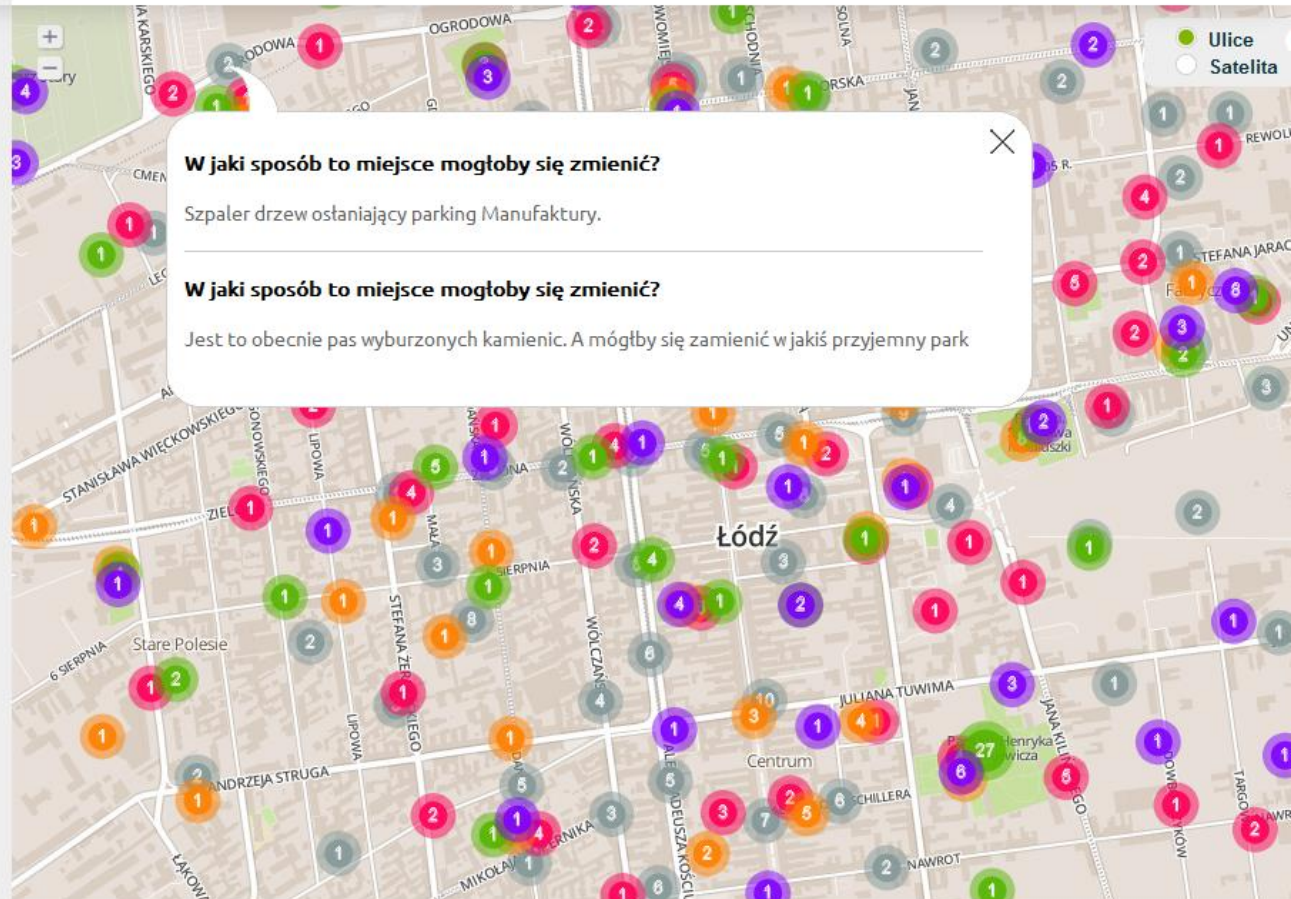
+
−
Ulice
Satelita

W jaki sposób to miejsce mogłoby się zmienić?

Szpaler drzew osłaniający parking Manufaktury.

W jaki sposób to miejsce mogłoby się zmienić?

Jest to obecnie pas wyburzonych kamienic. A mógłby się zamienić w jakiś przyjemny park

OGRODOWA
ODOWA
KARSKIEGO
STANISŁAWA WIĘCKOWSKIEGO
ZIELONA
LIPOWA
SIERPNIA
STEFANA ŻEROMSKIEGO
WÓLCZAŃSKA
Łódź
Stare Polesie
6 SIERPNIA
ANDRZEJA STRUGA
JULIANA TUWIMA
Centrum
SCHILLERA
NAWROT
JANA KILIŃSKIEGO
STEFANA JARACZA
REWOLUCJI
MIKOŁAJA KOPERNIKA
ŁĄKOWA
TARGOWA

1
2
3
4
5
6
8
10
27